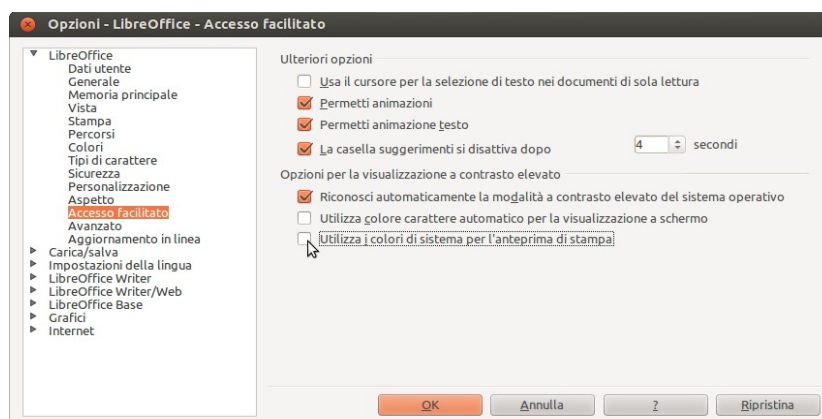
Opzioni - LibreOffice - Accesso facilitato

LibreOffice
Dati utente
Generale
Memoria principale
Vista
Stampa
Percorsi
Colori
Tipi di carattere
Sicurezza
Personalizzazione
Aspetto
Accesso facilitato
Avanzato
Aggiornamento in linea
Carica/salva
Impostazioni della lingua
LibreOffice Writer
LibreOffice Writer/Web
LibreOffice Base
Grafici
Internet

Ulteriori opzioni
Usa il cursore per la selezione di testo nei documenti di sola lettura
Permetti animazioni
Permetti animazione testo
La casella suggerimenti si disattiva dopo 4 secondi

Opzioni per la visualizzazione a contrasto elevato
Riconosci automaticamente la modalità a contrasto elevato del sistema operativo
Utilizza colore carattere automatico per la visualizzazione a schermo
Utilizza i colori di sistema per l'anteprima di stampa

OK Annulla ? Ripristina